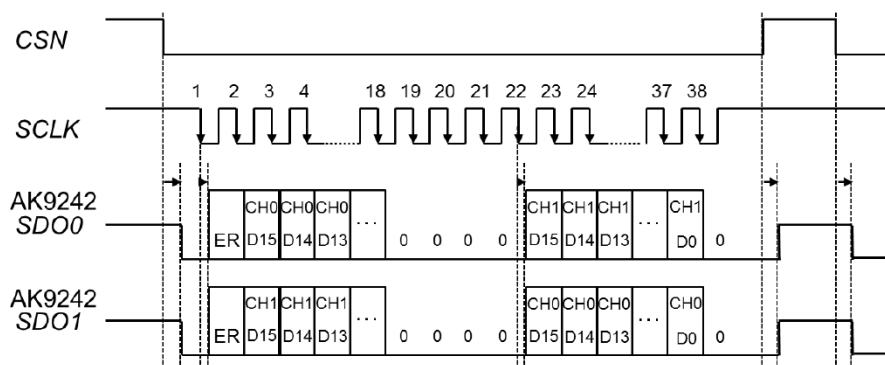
CSN

1 2 3 4 18 19 20 21 22 23 24 37 38

SCLK

AK9242
SDO0

ER CH0 D15 CH0 D14 CH0 D13 … 0 0 0 0 CH1 D15 CH1 D14 CH1 D13 … CH1 D0 0

AK9242
SDO1

ER CH1 D15 CH1 D14 CH1 D13 … 0 0 0 0 CH0 D15 CH0 D14 CH0 D13 … CH0 D0 0